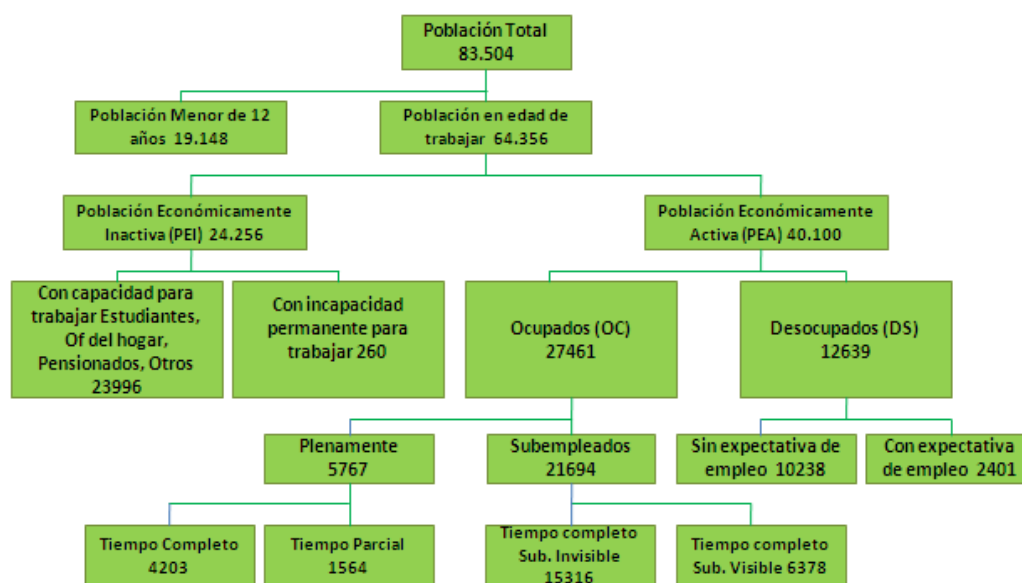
Población Total
83.504

Población Menor de 12 años 19.148

Población en edad de trabajar 64.356

Población Económicamente Inactiva (PEI) 24.256

Población Económicamente Activa (PEA) 40.100

Con capacidad para trabajar Estudiantes, Of del hogar, Pensionados, Otros
23996

Con incapacidad permanente para trabajar 260

Ocupados (OC)
27461

Desocupados (DS)
12639

Plenamente
5767

Subempleados
21694

Sin expectativa de empleo 10238

Con expectativa de empleo 2401

Tiempo Completo
4203

Tiempo Parcial
1564

Tiempo completo
Sub. Invisible
15316

Tiempo completo
Sub. Visible 6378